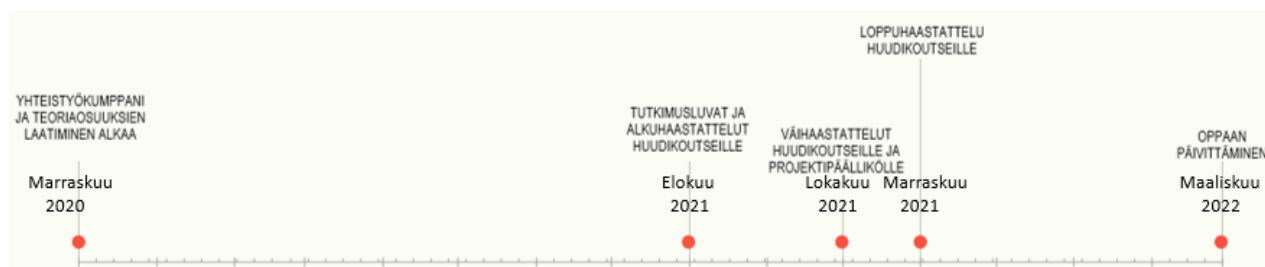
YHTEISTYÖKUMPPANI JA TEORIAOSUUKSIEN LAATIMINEN ALKAA

Marraskuu 2020

TUTKIMUSLUVAT JA ALKUHAASTATTELUT HUUDIKOUTSEILLE

Elokuu 2021

VÄIHAASTATTELUT HUUDIKOUTSEILLE JA PROJEKTIPÄÄLLIKÖLLE

Lokakuu 2021

LOPPUHAASTATTELU HUUDIKOUTSEILLE

Marraskuu 2021

OPPAAN PÄIVITTÄMINEN

Maaliskuu 2022